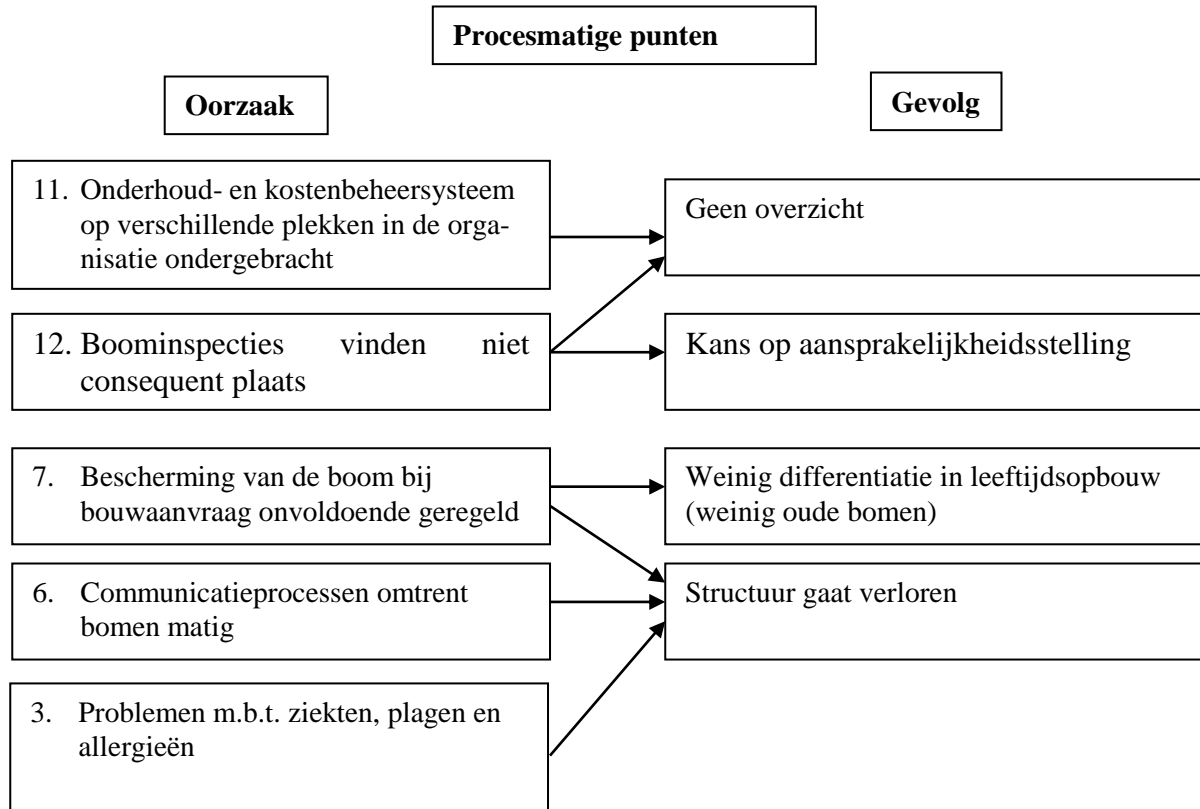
Procesmatige punten

Oorzaak

Gevolg

11. Onderhoud- en kostenbeheersysteem op verschillende plekken in de organisatie ondergebracht

Geen overzicht

12. Boominspecties vinden niet consequent plaats

Kans op aansprakelijkheidsstelling

7. Bescherming van de boom bij bouwaanvraag onvoldoende geregeld

Weinig differentiatie in leeftijdsopbouw (weinig oude bomen)

6. Communicatieprocessen omtrent bomen matig

Structuur gaat verloren

3. Problemen m.b.t. ziekten, plagen en allergieën